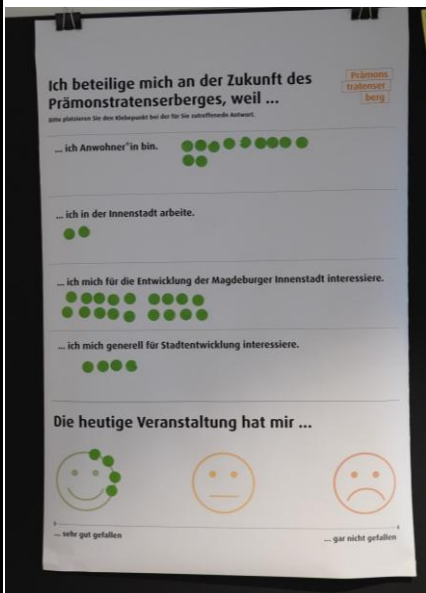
Ich beteilige mich an der Zukunft des Prämonstratenserberges, weil ...

Prämons tratenser berg

Bitte platzieren Sie den Klebepunkt bei der für Sie zutreffenden Antwort.

... ich Anwohner*in bin.

... ich in der Innenstadt arbeite.

... ich mich für die Entwicklung der Magdeburger Innenstadt interessiere.

... ich mich generell für Stadtentwicklung interessiere.

Die heutige Veranstaltung hat mir ...

... sehr gut gefallen

... gar nicht gefallen